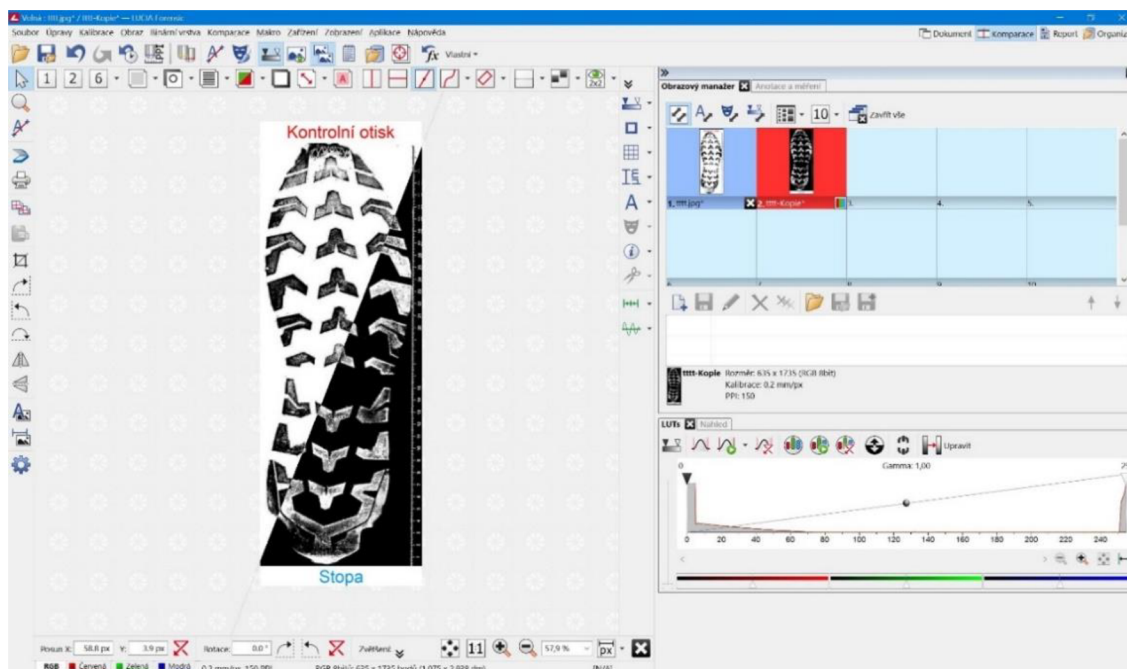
Volná : ttt.jpg* / tttt-Kopie* — LUCIA Forensic

Soubor Úpravy Kalibrace Obraz Binární vrstva Komparace Makro Zařízení Zobrazení Aplikace Nápověda

Dokument Komparace Report Organiz

Vlastní

1 2 6

Kontrolní otisk

Stopa

Obrazový manažer Anotace a měření

10 Zavřít vše

1. ttt.jpg* 2. tttt-Kopie* 3. 4. 5.

tttt-Kopie Rozměr: 635 x 1735 (RGB 8bit)
Kalibrace: 0.2 mm/px
PPI: 150

LUTs Náhled

Upravit

Gamma: 1,00

0

0 20 40 60 80 100 120 140 160 180 200 220 240

Posun X: 58,8 px Y: 3,9 px Rotace: 0,0° Zvětšení 11 57,9 % px

RGB Červená Zelená Modrá 0.2 mm/px, 150 PPI RGB 8bit): 635 x 1735 [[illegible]] NUM